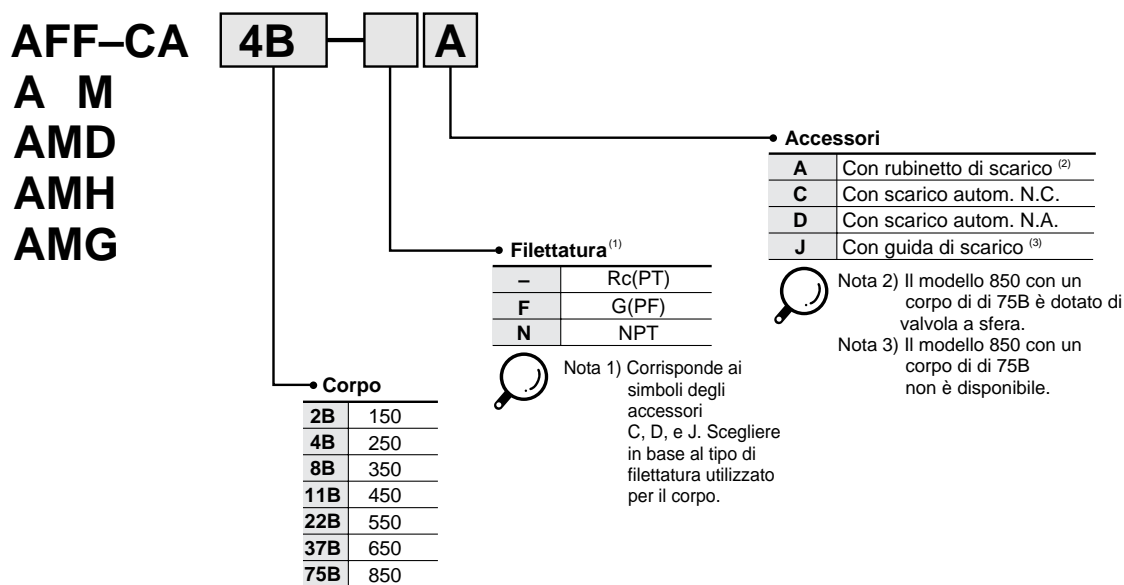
AFF–CA
A M
AMD
AMH
AMG

4B – A

Accessori

| A | Con rubinetto di scarico $^{(2)}$ |
|---|---|
| C | Con scarico autom. N.C. |
| D | Con scarico autom. N.A. |
| J | Con guida di scarico $^{(3)}$ |

Nota 2) Il modello 850 con un corpo di di 75B è dotato di valvola a sfera.
Nota 3) Il modello 850 con un corpo di di 75B non è disponibile.

Filettatura$^{(1)}$

| – | Rc(PT) |
|---|---|
| F | G(PF) |
| N | NPT |

Nota 1) Corrisponde ai simboli degli accessori C, D, e J. Scegliere in base al tipo di filettatura utilizzato per il corpo.

Corpo

| 2B | 150 |
|---|---|
| 4B | 250 |
| 8B | 350 |
| 11B | 450 |
| 22B | 550 |
| 37B | 650 |
| 75B | 850 |